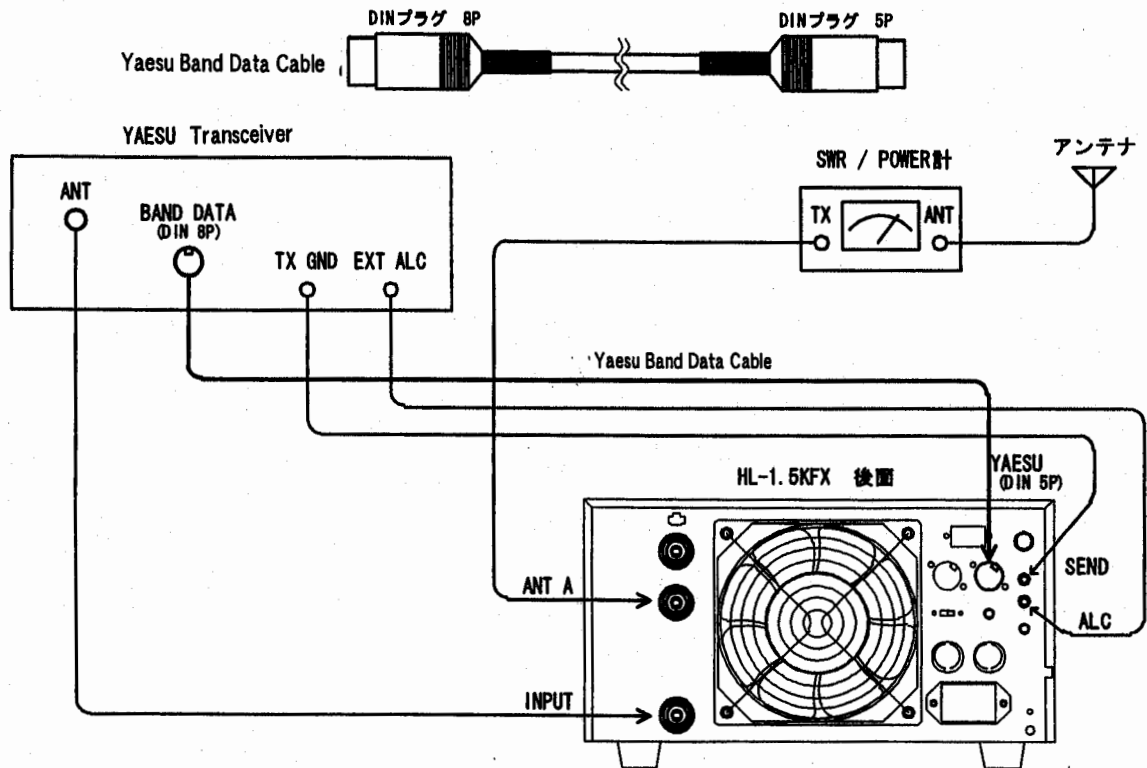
DINプラグ 8P

DINプラグ 5P

Yaesu Band Data Cable

YAESU Transceiver

ANT

BAND DATA
(DIN 8P)

TX GND

EXT ALC

SWR / POWER計

TX

ANT

アンテナ

Yaesu Band Data Cable

HL-1.5KFX 後面

YAESU
(DIN 5P)

SEND

ANT A

ALC

INPUT